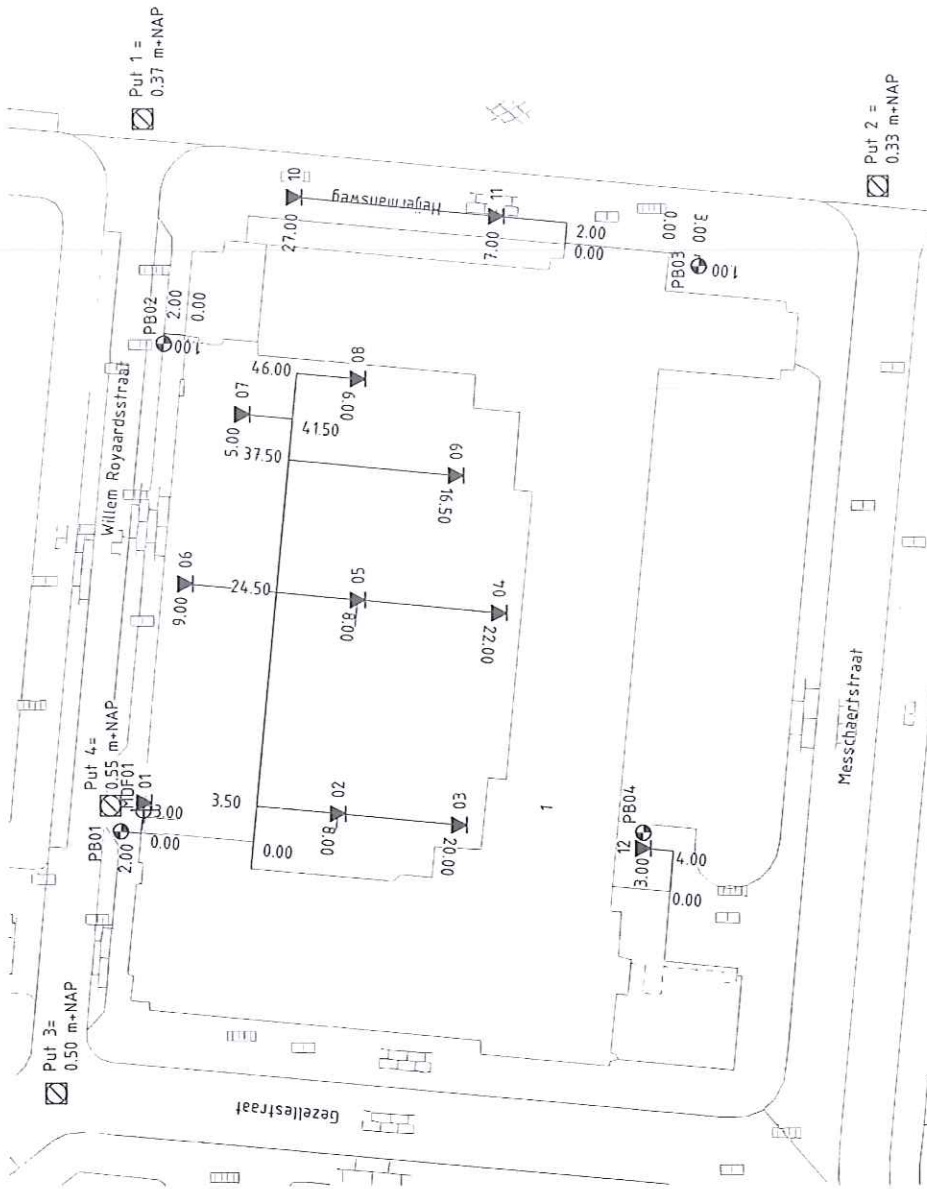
Put 1 =
0.37 m+NAP

Put 2 =
0.33 m+NAP

Hefgmansweg

10

11

27.00

7.00

2.00

0.00

3.00

0.00

PB03

1.00

PB02

2.00

0.00

1.00

46.00

08

6.00

07

5.00

41.50

37.50

09

16.50

Willem Royaardsstraat

06

9.00

24.50

05

8.00

04

22.00

Put 4=
0.55 m+NAP

HDF01

01

3.00

PB01

2.00

0.00

3.50

02

8.00

03

20.00

0.00

1

PB04

12

3.00

4.00

0.00

Messchaertstraat

Put 3=
0.50 m+NAP

Gezellestraat